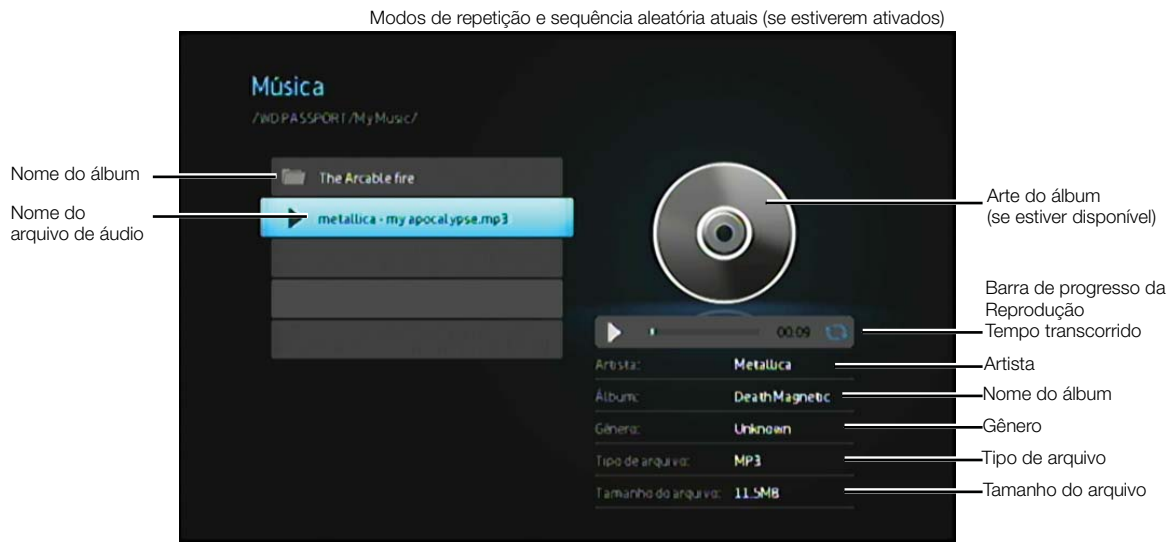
Modos de repetição e sequência aleatória atuais (se estiverem ativados)

Música
/WD PASSPORT/My Music/

Nome do álbum

Nome do arquivo de áudio

The Arcable fire

metallica - my apocalypse.mp3

Arte do álbum (se estiver disponível)

Barra de progresso da Reprodução

00:09

Tempo transcorrido

| Artista: | Metallica |
|---|---|
| Álbum: | DeathMagnetic |
| Gênero: | Unknown |
| Tipo de arquivo: | MP3 |
| Tamanho do arquivo: | 11.5MB |

Artista

Nome do álbum

Gênero

Tipo de arquivo

Tamanho do arquivo